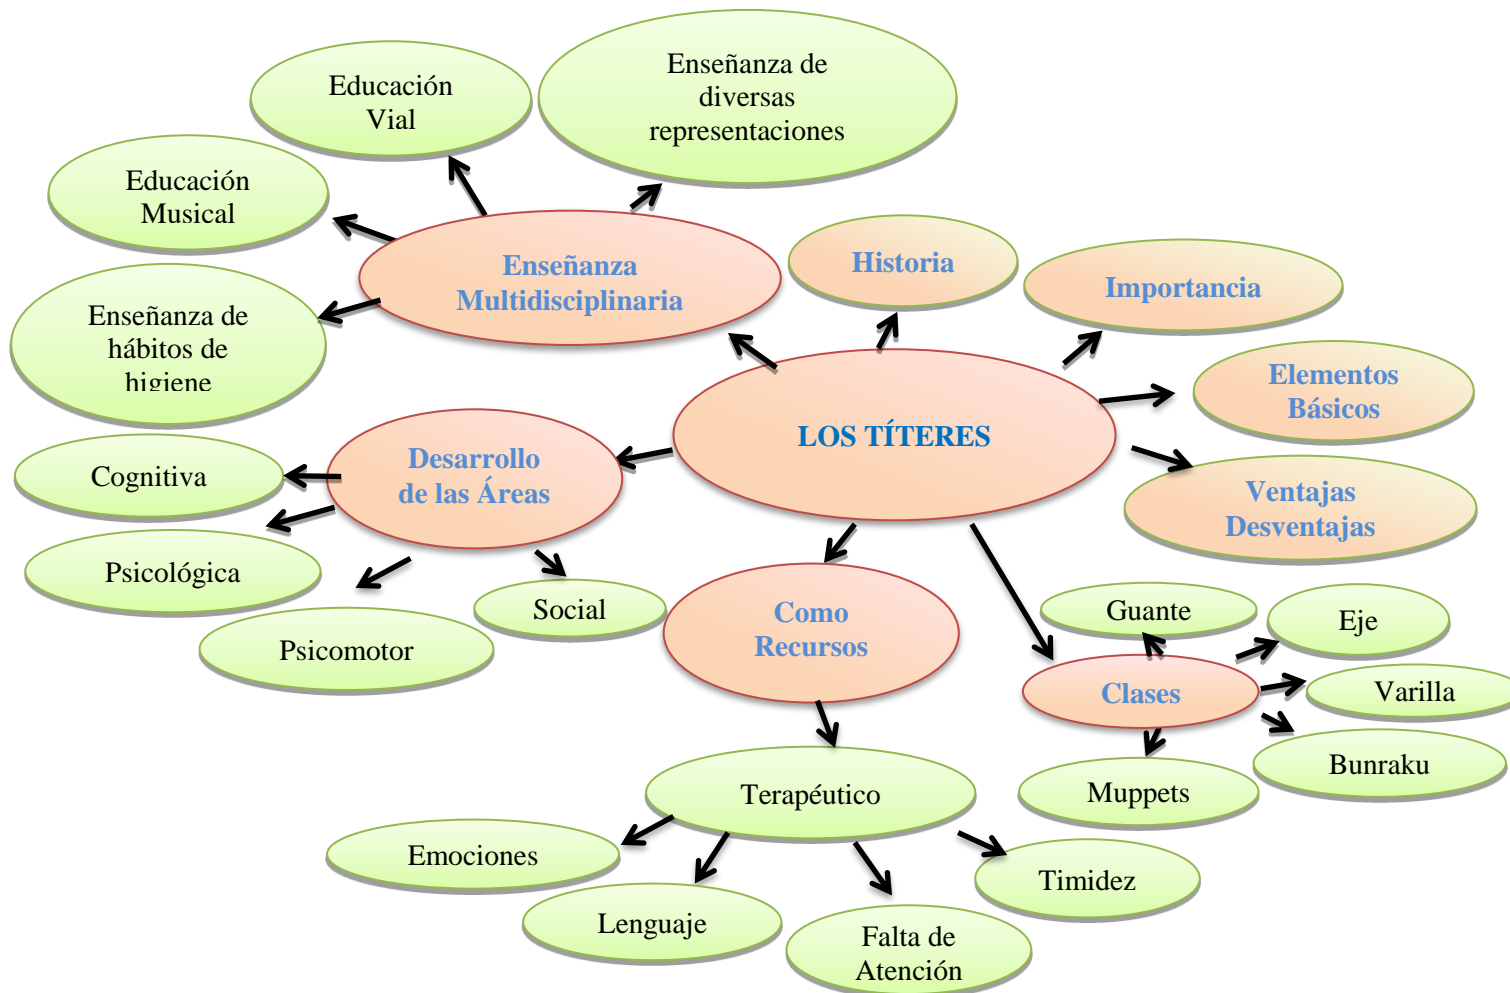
Educación Vial

Enseñanza de diversas representaciones

Educación Musical

Enseñanza Multidisciplinaria

Historia

Importancia

Enseñanza de hábitos de higiene

Elementos Básicos

LOS TÍTERES

Desarrollo de las Áreas

Cognitiva

Ventajas Desventajas

Psicológica

Social

Como Recursos

Guante

Eje

Psicomotor

Clases

Varilla

Bunraku

Terapéutico

Muppets

Emociones

Timidez

Lenguaje

Falta de Atención